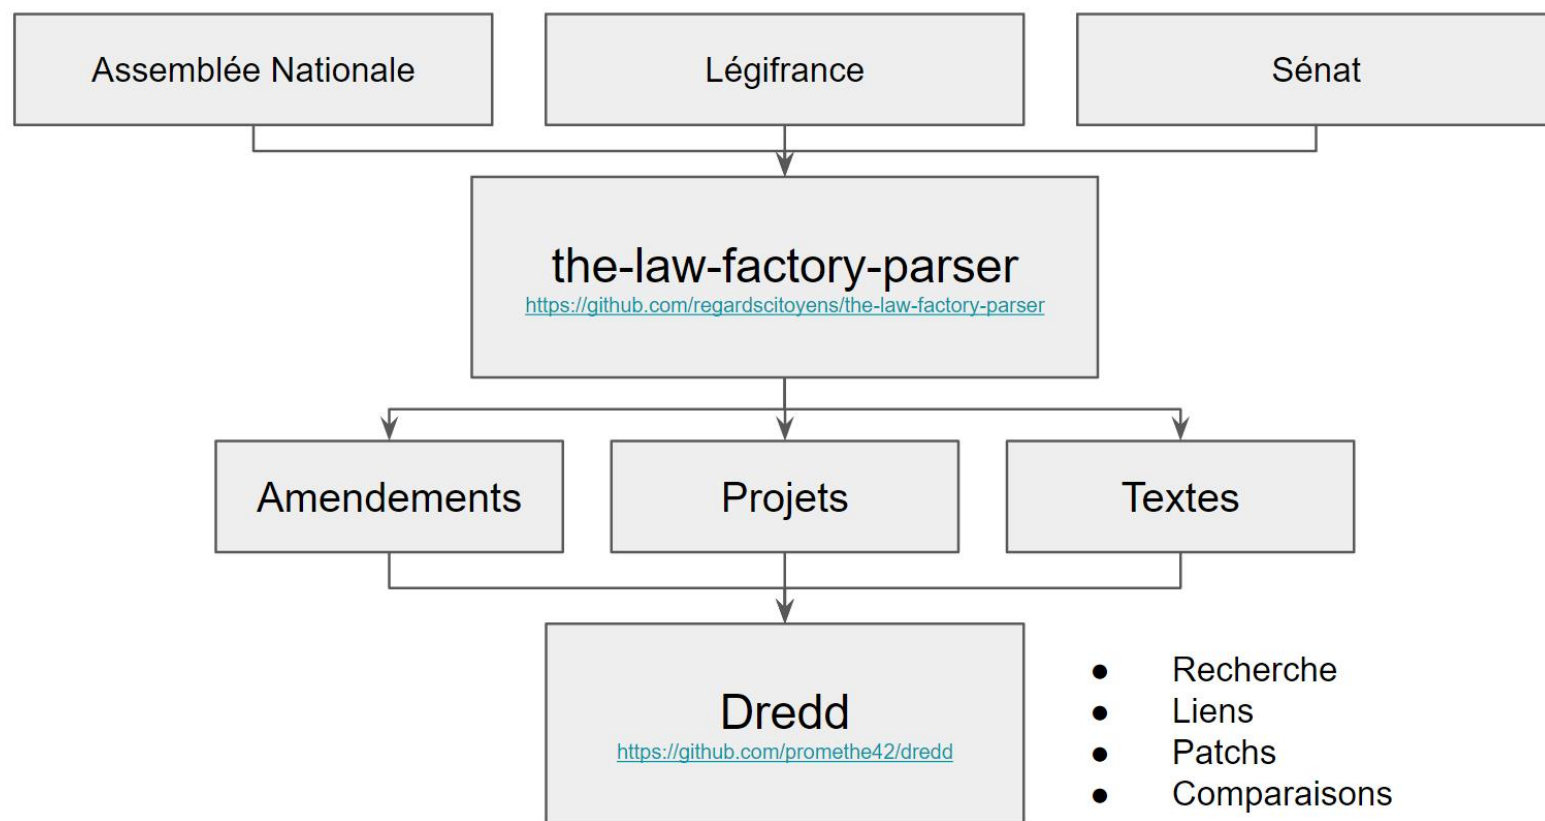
Assemblée Nationale

Légifrance

Sénat

the-law-factory-parser
https://github.com/regardscitoyens/the-law-factory-parser

Amendements

Projets

Textes

Dredd
https://github.com/promethe42/dredd

- Recherche
- Liens
- Patchs
- Comparaisons